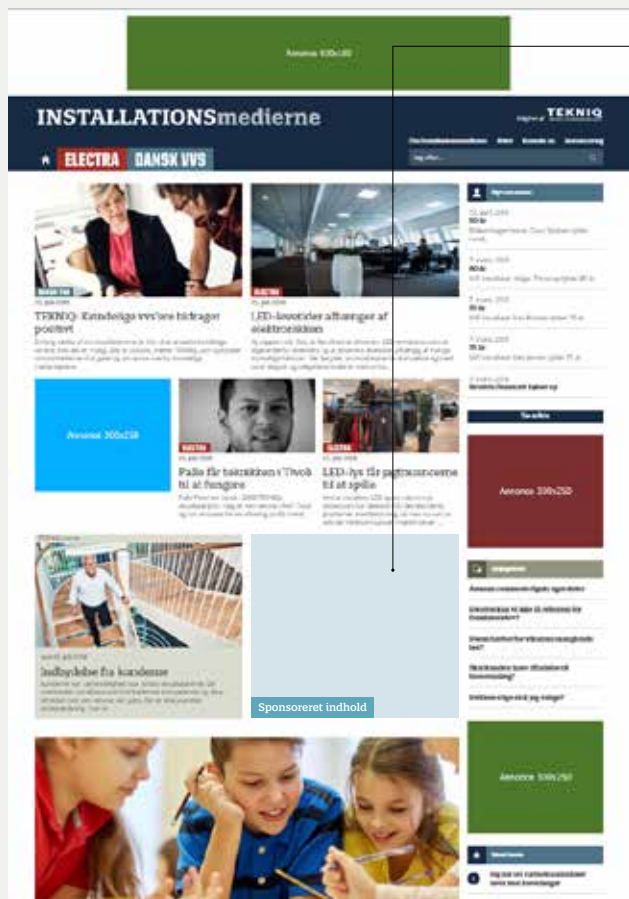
Annonce 930x180

INSTALLATIONSmedierne

TEKNIQ

ELECTRA DANSK VVS

TEKNIQ: Kvindelige vvs'ere bidrager positivt

LED-leverandør afhænger af elektronikken

Annonce 300x250

Palle får teknikken i Tivoli til at fungere

LED-lys får pigtrådsmønstre til at spille

Annonce 300x250

Indbydelse fra kunderne

Sponsoreret indhold

Annonce 300x250